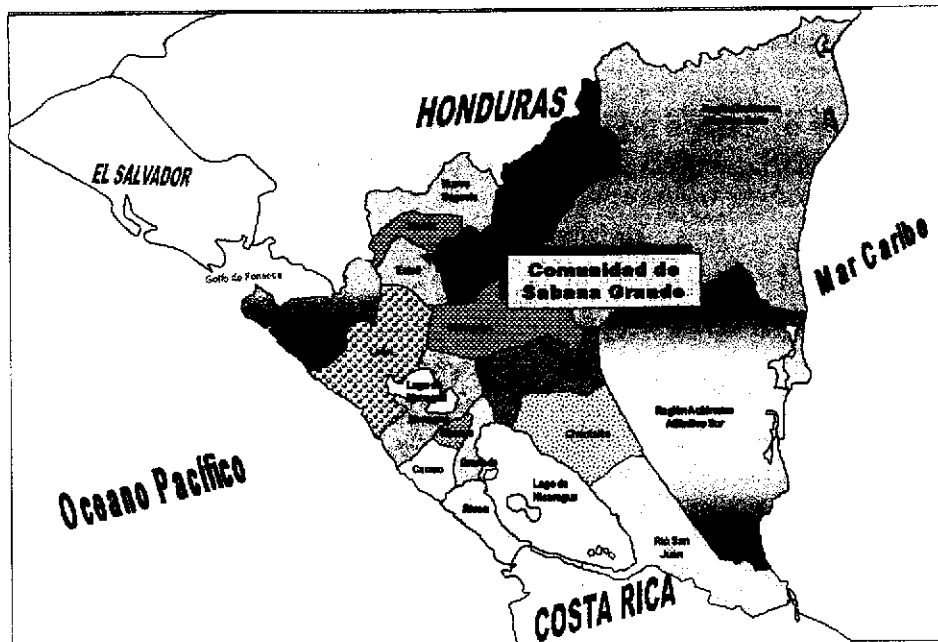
HONDURAS

EL SALVADOR

Nueva Segovia

Estelí

Golfo de Fonseca

Comunidad de Sabana Grande

Mar Caribe

León

Lago de Managua

Región Autónoma Atlántico Sur

Chontales

Carazo

Granada

Lago de Nicaragua

Rivas

Río San Juan

Oceano Pacifico

COSTA RICA